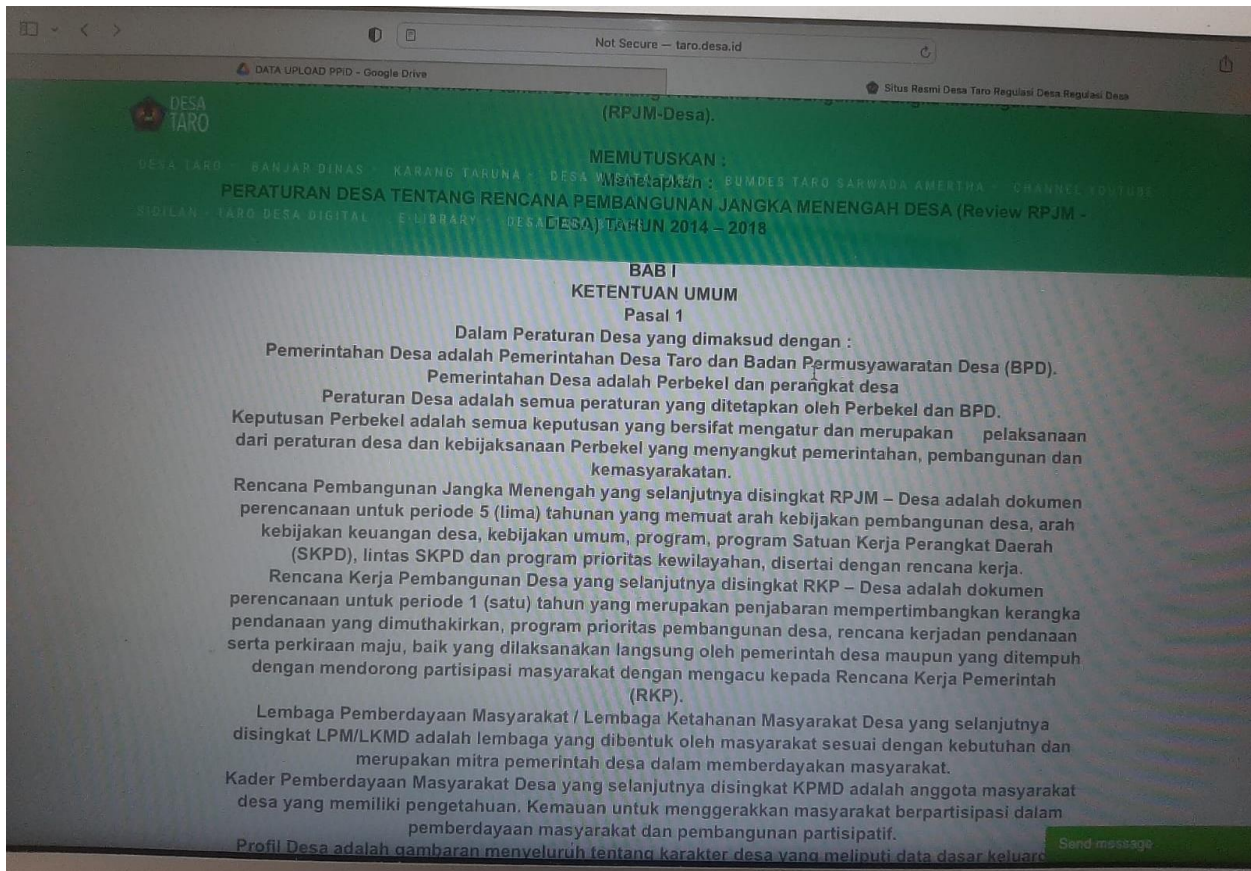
Not Secure — taro.desa.id

DATA UPLOAD PPID - Google Drive

Situs Resmi Desa Taro Regulasi Desa Regulasi Desa

DESA TARO

DESA TARO · BANJAR DINAS · KARANG TARUNA · DESA W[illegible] · BUMDES TARO SARWADA AMERTHA · CHANNEL YOUTUBE

SIGILAN · TARO DESA DIGITAL · E-LIBRARY · DESA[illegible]

(RPJM-Desa).

MEMUTUSKAN :
Menetapkan :
PERATURAN DESA TENTANG RENCANA PEMBANGUNAN JANGKA MENENGAH DESA (Review RPJM - DESA) TAHUN 2014 – 2018

BAB I
KETENTUAN UMUM
Pasal 1
Dalam Peraturan Desa yang dimaksud dengan :
Pemerintahan Desa adalah Pemerintahan Desa Taro dan Badan Permusyawaratan Desa (BPD).
Pemerintahan Desa adalah Perbekel dan perangkat desa
Peraturan Desa adalah semua peraturan yang ditetapkan oleh Perbekel dan BPD.
Keputusan Perbekel adalah semua keputusan yang bersifat mengatur dan merupakan pelaksanaan dari peraturan desa dan kebijaksanaan Perbekel yang menyangkut pemerintahan, pembangunan dan kemasyarakatan.
Rencana Pembangunan Jangka Menengah yang selanjutnya disingkat RPJM – Desa adalah dokumen perencanaan untuk periode 5 (lima) tahunan yang memuat arah kebijakan pembangunan desa, arah kebijakan keuangan desa, kebijakan umum, program, program Satuan Kerja Perangkat Daerah (SKPD), lintas SKPD dan program prioritas kewilayahan, disertai dengan rencana kerja.
Rencana Kerja Pembangunan Desa yang selanjutnya disingkat RKP – Desa adalah dokumen perencanaan untuk periode 1 (satu) tahun yang merupakan penjabaran mempertimbangkan kerangka pendanaan yang dimuthakirkan, program prioritas pembangunan desa, rencana kerjadan pendanaan serta perkiraan maju, baik yang dilaksanakan langsung oleh pemerintah desa maupun yang ditempuh dengan mendorong partisipasi masyarakat dengan mengacu kepada Rencana Kerja Pemerintah (RKP).
Lembaga Pemberdayaan Masyarakat / Lembaga Ketahanan Masyarakat Desa yang selanjutnya disingkat LPM/LKMD adalah lembaga yang dibentuk oleh masyarakat sesuai dengan kebutuhan dan merupakan mitra pemerintah desa dalam memberdayakan masyarakat.
Kader Pemberdayaan Masyarakat Desa yang selanjutnya disingkat KPMD adalah anggota masyarakat desa yang memiliki pengetahuan. Kemauan untuk menggerakkan masyarakat berpartisipasi dalam pemberdayaan masyarakat dan pembangunan partisipatif.
Profil Desa adalah gambaran menyeluruh tentang karakter desa yang meliputi data dasar keluarg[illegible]

Send message